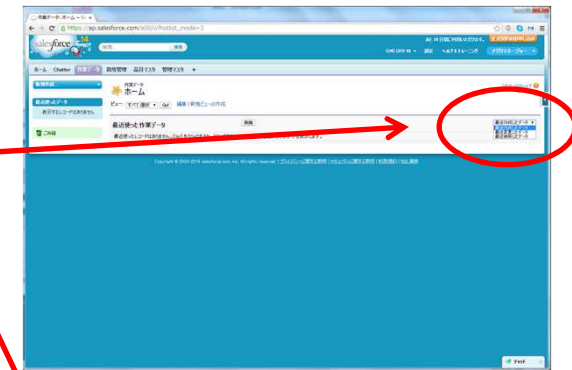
作業データ: ホーム ~ Sa ×
https://ap.salesforce.com/a00/o?nooverride=1&isdtp=mn
salesforce
検索
検索
ホーム Chatter 作業データ 財務管理 品目マスタ 管理マスタ +
新規作成...
最近使ったデータ
表示するレコードはありません。
ごみ箱
作業データ
ホーム
ビュー すべて選択 Go! 編集 | 新規ビューの作成
最近使った作業データ
新規
最近作成したデータ
最近作成したデータ
最近変更したデータ
最近参照したデータ
最近使ったレコードはありません。
Copyright © 2000-2016 salesforce.com, inc. All rights reserved. | プライバシーに関する声明 | セキュリティに関する声明 | 利用規約 | 508 準拠
Post